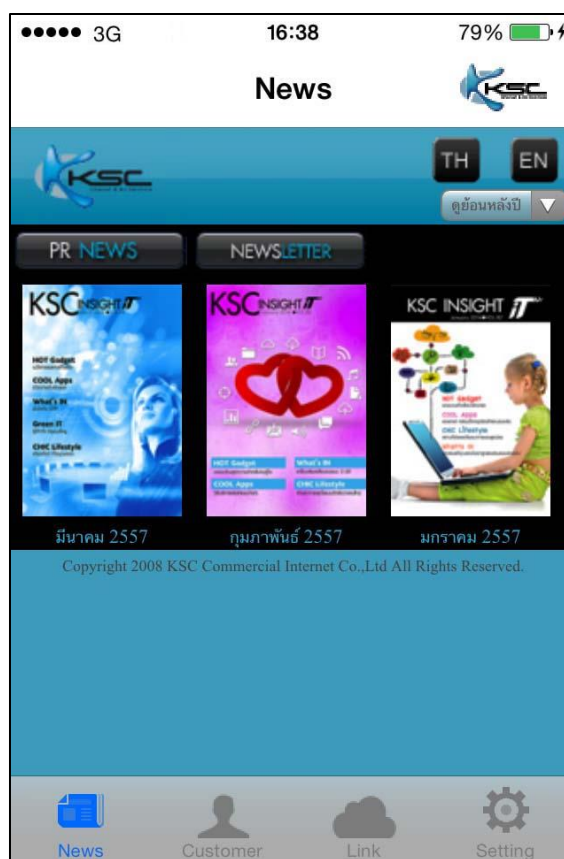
●●●●● 3G 16:38 79%

News

KSC

KSC

TH EN

ดูย้อนหลังปี

PR NEWS NEWSLETTER

KSC INSIGHT IT
HOT Gadget
COOL Apps
What's IN
Green IT
CHIC Lifestyle

KSC INSIGHT IT
HOT Gadget
What's IN
COOL Apps
CHIC Lifestyle

KSC INSIGHT IT
HOT Gadget
COOL Apps
CHIC Lifestyle
What's IN

มีนาคม 2557 กุมภาพันธ์ 2557 มกราคม 2557

Copyright 2008 KSC Commercial Internet Co.,Ltd All Rights Reserved.

News Customer Link Setting